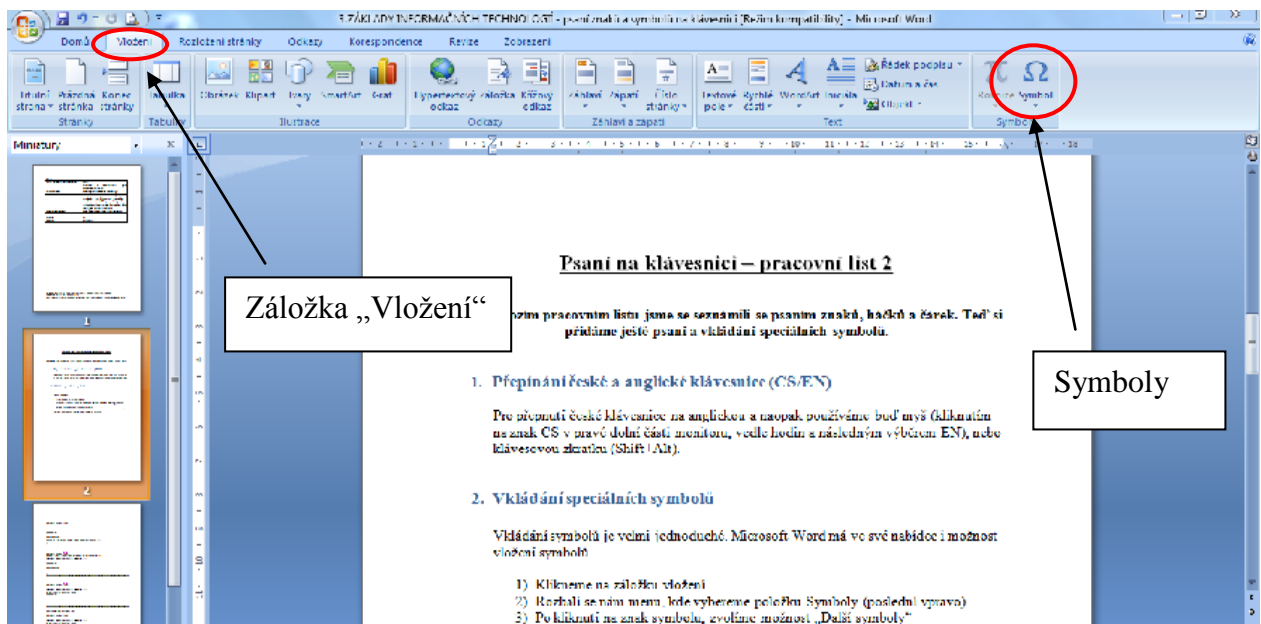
3 ZÁKLADY INFORMAČNÍCH TECHNOLOGIÍ - psaní znaků a symbolů na klávesnici [Režim kompatibility] - Microsoft Word

Domů Vložení Rozložení stránky Odkazy Korespondence Revize Zobrazení

Titulní strana Prázdná stránka Konec stránky
Stránky
Tabulka
Tabulky
Obrázek Klipart Tvary SmartArt Graf
Ilustrace
Hypertextový odkaz Záložka Křížový odkaz
Odkazy
Záhlaví Zápatí Číslo stránky
Záhlaví a zápatí
Textové pole Rychlé části WordArt Iniciála
Řádek podpisu Datum a čas Objekt
Text
Rovnice Symbol
Symboly

Miniatury

Záložka „Vložení“

Symboly

Psaní na klávesnici – pracovní list 2

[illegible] pracovním listu jsme se seznámili se psaním znaků, háčků a čárek. Teď si přidáme ještě psaní a vkládání speciálních symbolů.

1. Přepínání české a anglické klávesnice (CS/EN)

Pro přepnutí české klávesnice na anglickou a naopak používáme buď myš (kliknutím na znak CS v pravé dolní části monitoru, vedle hodin a následným výběrem EN), nebo klávesovou zkratku (Shift+Alt).

2. Vkládání speciálních symbolů

Vkládání symbolů je velmi jednoduché. Microsoft Word má ve své nabídce i možnost vložení symbolů

1) Klikneme na záložku vložení
2) Rozbalí se nám menu, kde vybereme položku Symboly (poslední vpravo)
3) Po kliknutí na znak symbolu, zvolíme možnost „Další symboly“